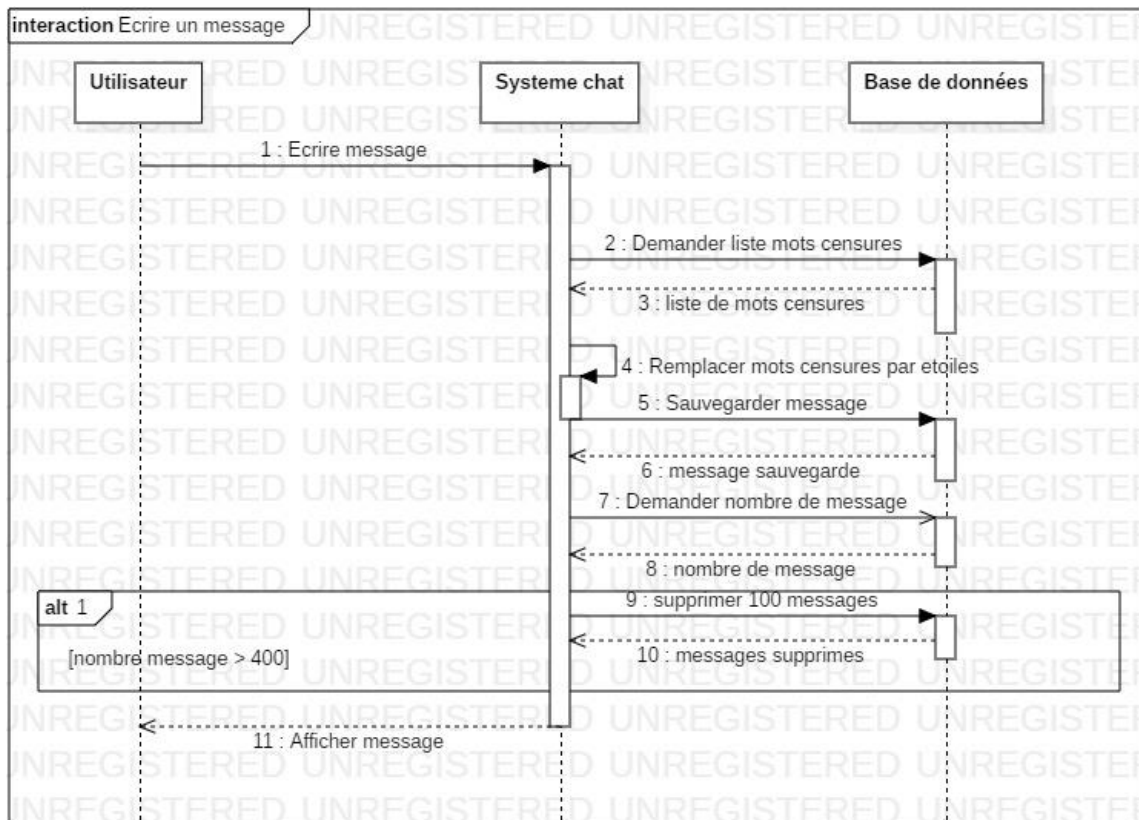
interaction Ecrire un message

Utilisateur

Systeme chat

Base de données

1 : Ecrire message

2 : Demander liste mots censures

3 : liste de mots censures

4 : Remplacer mots censures par etoiles

5 : Sauvegarder message

6 : message sauvegarde

7 : Demander nombre de message

8 : nombre de message

alt 1

[nombre message > 400]

9 : supprimer 100 messages

10 : messages supprimes

11 : Afficher message

UNREGISTERED UNREGISTERED UNREGISTERED UNREGISTERED